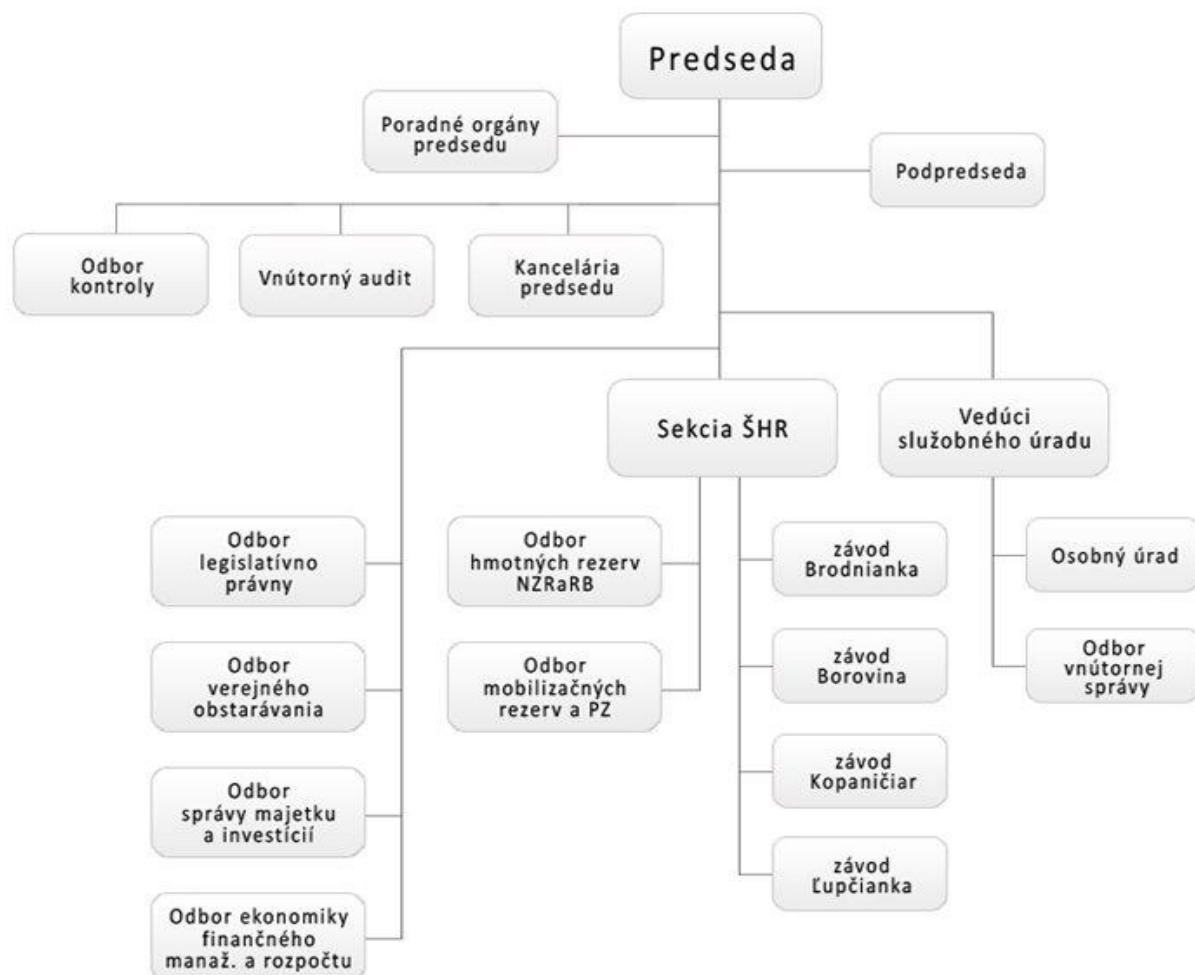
Predseda

Poradné orgány predsedu

Podpredseda

Odbor kontroly

Vnútorný audit

Kancelária predsedu

Sekcia ŠHR

Vedúci služobného úradu

Odbor legislatívno právny

Odbor verejného obstarávania

Odbor správy majetku a investícií

Odbor ekonomiky finančného manaž. a rozpočtu

Odbor hmotných rezerv NZRaRB

Odbor mobilizačných rezerv a PZ

závod Brodnianka

závod Borovina

závod Kopaničiar

závod Ľupčianka

Osobný úrad

Odbor vnútornej správy